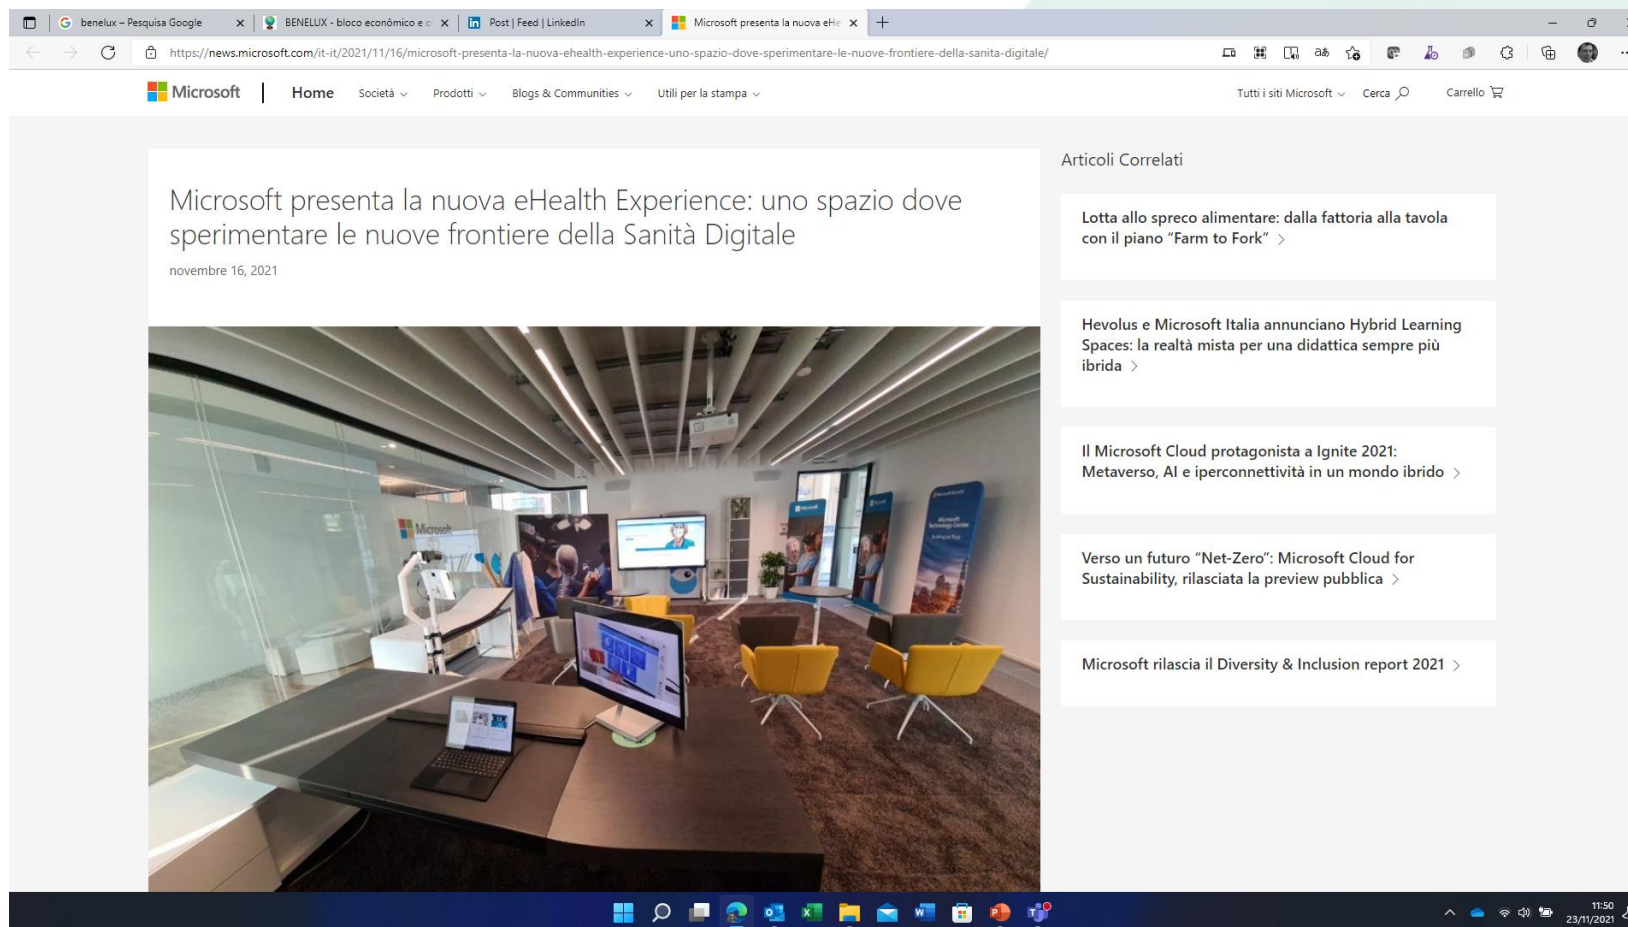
benelux – Pesquisa Google
BENELUX - bloco econômico e c
Post | Feed | LinkedIn
Microsoft presenta la nuova eHe

https://news.microsoft.com/it-it/2021/11/16/microsoft-presenta-la-nuova-ehealth-experience-uno-spazio-dove-sperimentare-le-nuove-frontiere-della-sanita-digitale/

Microsoft | Home Società Prodotti Blogs & Communities Utili per la stampa Tutti i siti Microsoft Cerca Carrello

Microsoft presenta la nuova eHealth Experience: uno spazio dove sperimentare le nuove frontiere della Sanità Digitale

novembre 16, 2021

Microsoft

Articoli Correlati

Lotta allo spreco alimentare: dalla fattoria alla tavola con il piano "Farm to Fork" >

Hevolus e Microsoft Italia annunciano Hybrid Learning Spaces: la realtà mista per una didattica sempre più ibrida >

Il Microsoft Cloud protagonista a Ignite 2021: Metaverso, AI e iperconnettività in un mondo ibrido >

Verso un futuro "Net-Zero": Microsoft Cloud for Sustainability, rilasciata la preview pubblica >

Microsoft rilascia il Diversity & Inclusion report 2021 >

11:50
23/11/2021